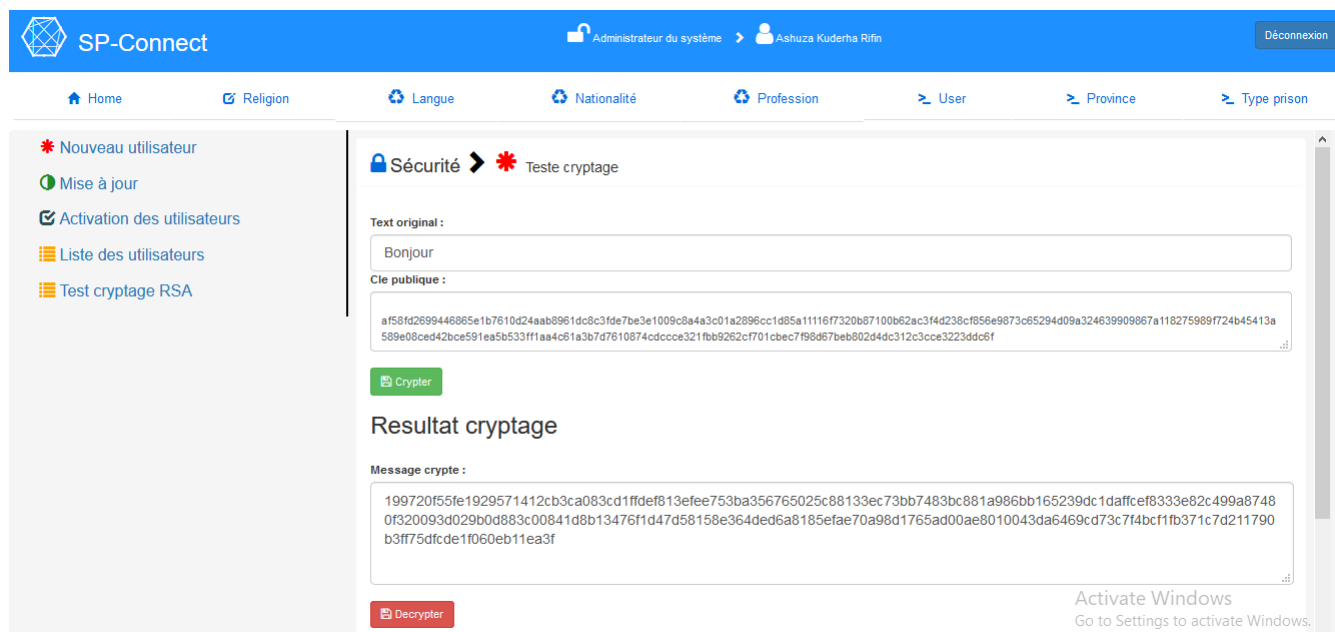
SP-Connect

Administrateur du système > Ashuza Kuderha Rifin

Déconnexion

Home Religion Langue Nationalité Profession User Province Type prison

Nouveau utilisateur
Mise à jour
Activation des utilisateurs
Liste des utilisateurs
Test cryptage RSA

Sécurité > Teste cryptage

Text original :

Bonjour

Cle publique :

af58fd2699446865e1b7610d24aab8961dc8c3fde7be3e1009c8a4a3c01a2896cc1d85a11116f7320b87100b62ac3f4d238cf856e9873c65294d09a324639909867a118275989f724b45413a589e08ced42bce591ea5b533ff1aa4c61a3b7d7610874cdccce321fbb9262cf701cbec7f98d67beb802d4dc312c3cce3223ddc6f

Crypter

Resultat cryptage

Message crypte :

199720f55fe1929571412cb3ca083cd1ffdef813efee753ba356765025c88133ec73bb7483bc881a986bb165239dc1daffcef8333e82c499a87480f320093d029b0d883c00841d8b13476f1d47d58158e364ded6a8185efae70a98d1765ad00ae8010043da6469cd73c7f4bcf1fb371c7d211790b3ff75dfcde1f060eb11ea3f

Decrypter

Activate Windows
Go to Settings to activate Windows.